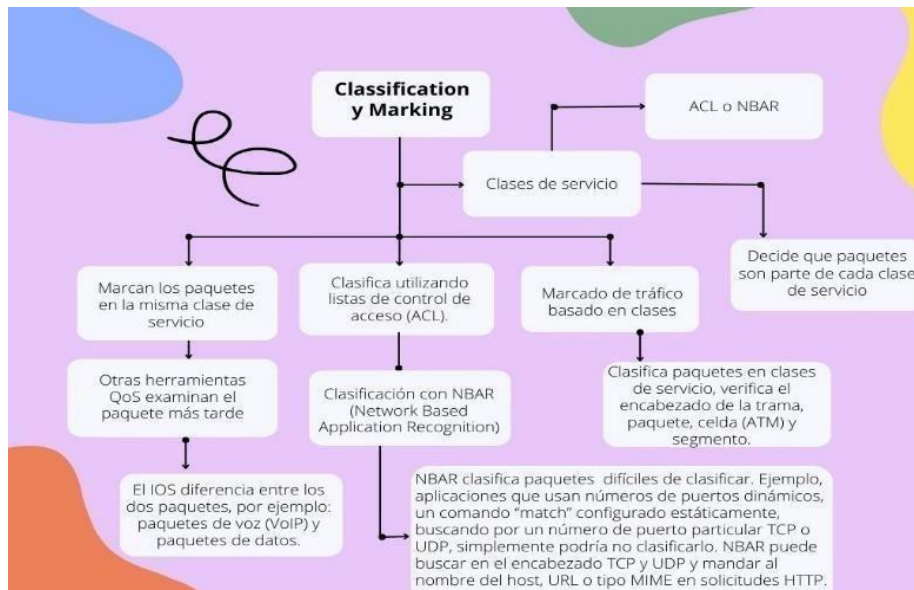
Classification y Marking

ACL o NBAR

Clases de servicio

Decide que paquetes son parte de cada clase de servicio

Marcan los paquetes en la misma clase de servicio

Clasifica utilizando listas de control de acceso (ACL).

Marcado de tráfico basado en clases

Otras herramientas QoS examinan el paquete más tarde

Clasificación con NBAR (Network Based Application Recognition)

Clasifica paquetes en clases de servicio, verifica el encabezado de la trama, paquete, celda (ATM) y segmento.

El IOS diferencia entre los dos paquetes, por ejemplo: paquetes de voz (VoIP) y paquetes de datos.

NBAR clasifica paquetes difíciles de clasificar. Ejemplo, aplicaciones que usan números de puertos dinámicos, un comando "match" configurado estáticamente, buscando por un número de puerto particular TCP o UDP, simplemente podría no clasificarlo. NBAR puede buscar en el encabezado TCP y UDP y mandar al nombre del host, URL o tipo MIME en solicitudes HTTP.